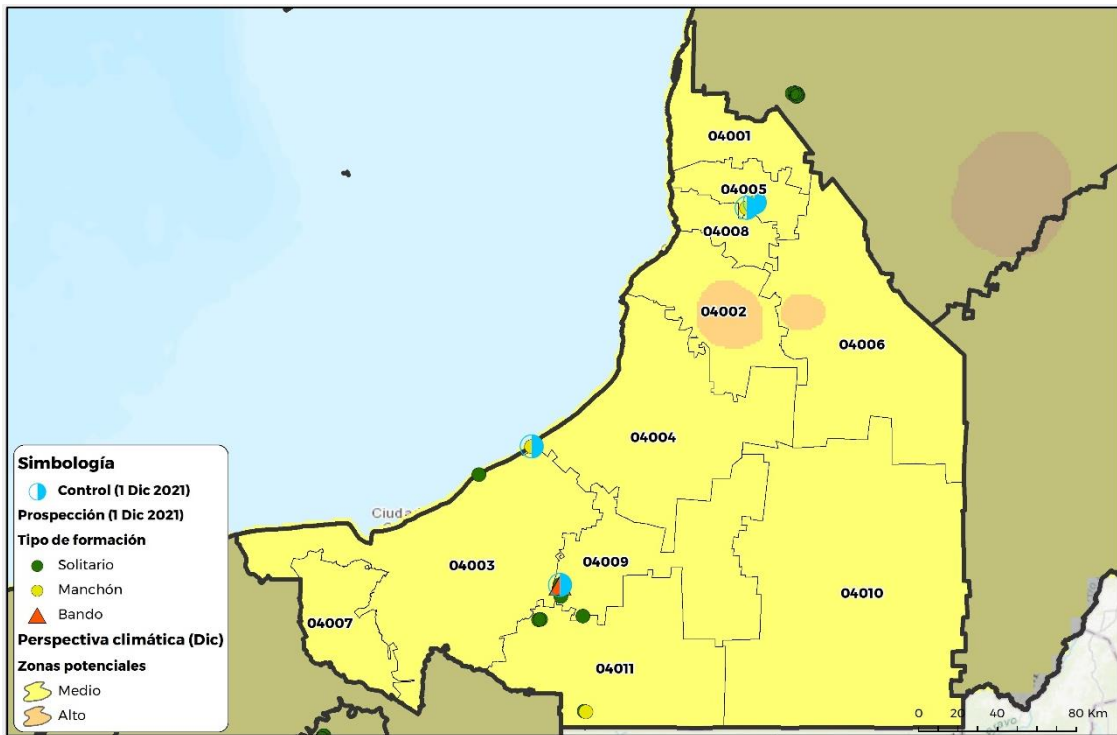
04001
04005
04008
04002
04006
04004
Ciuda
04003
04009
04007
04010
04011

Simbología
Control (1 Dic 2021)
Prospección (1 Dic 2021)
Tipo de formación
Solitario
Manchón
Bando
Perspectiva climática (Dic)
Zonas potenciales
Medio
Alto

0 20 40 80 Km